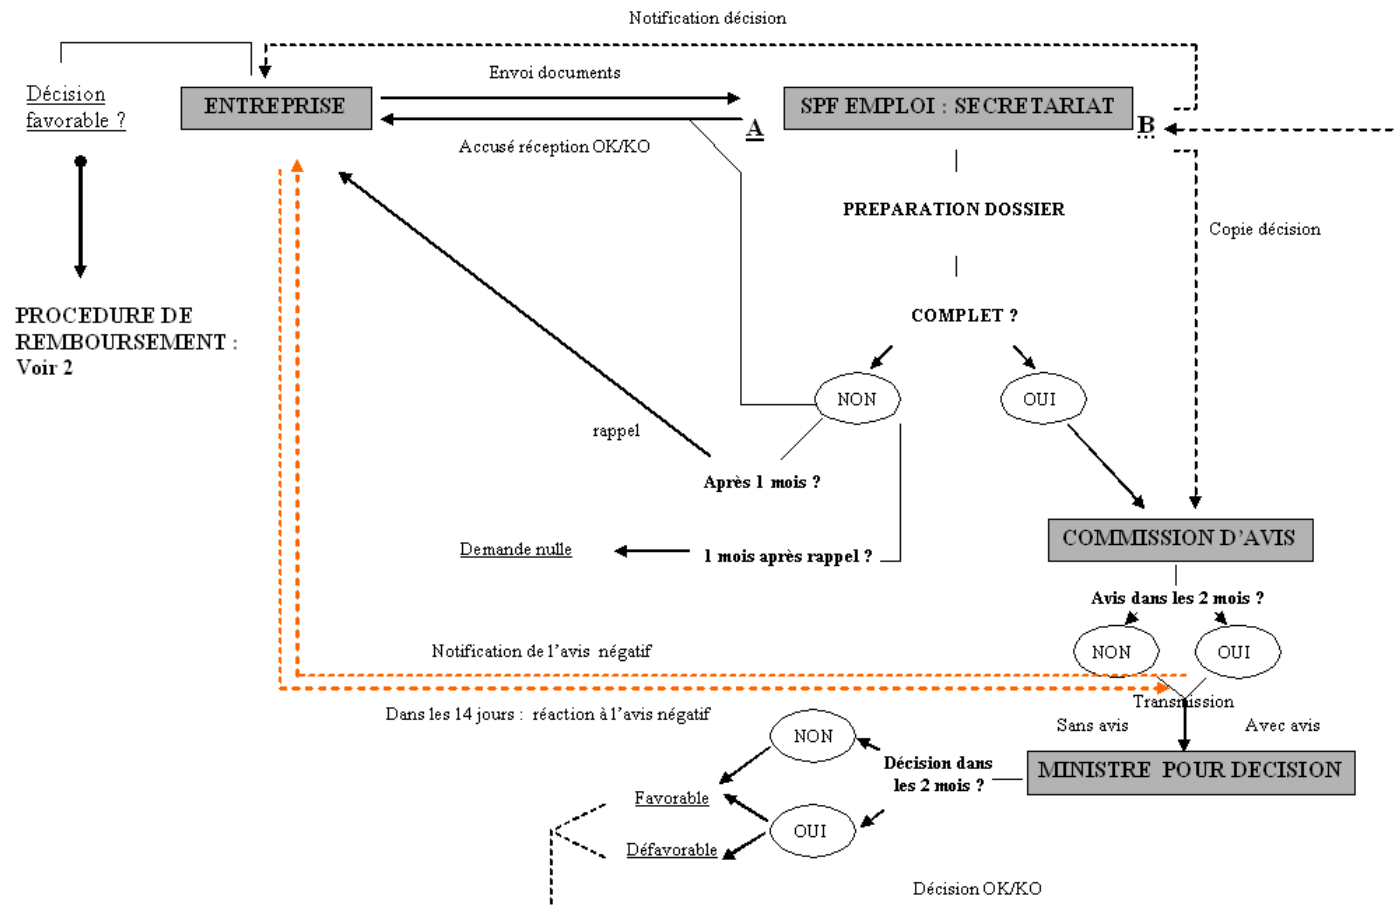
Notification décision

Décision favorable ?

ENTREPRISE

Envoi documents

SPF EMPLOI : SECRETARIAT

A

B

Accusé réception OK/KO

PREPARATION DOSSIER

Copie décision

PROCEDURE DE REMBOURSEMENT : Voir 2

COMPLET ?

NON

OUI

rappel

Après 1 mois ?

Demande nulle

1 mois après rappel ?

COMMISSION D'AVIS

Avis dans les 2 mois ?

NON

OUI

Notification de l'avis négatif

Transmission

Dans les 14 jours : réaction à l'avis négatif

Sans avis

Avec avis

NON

Décision dans les 2 mois ?

MINISTRE POUR DECISION

Favorable

OUI

Défavorable

Décision OK/KO